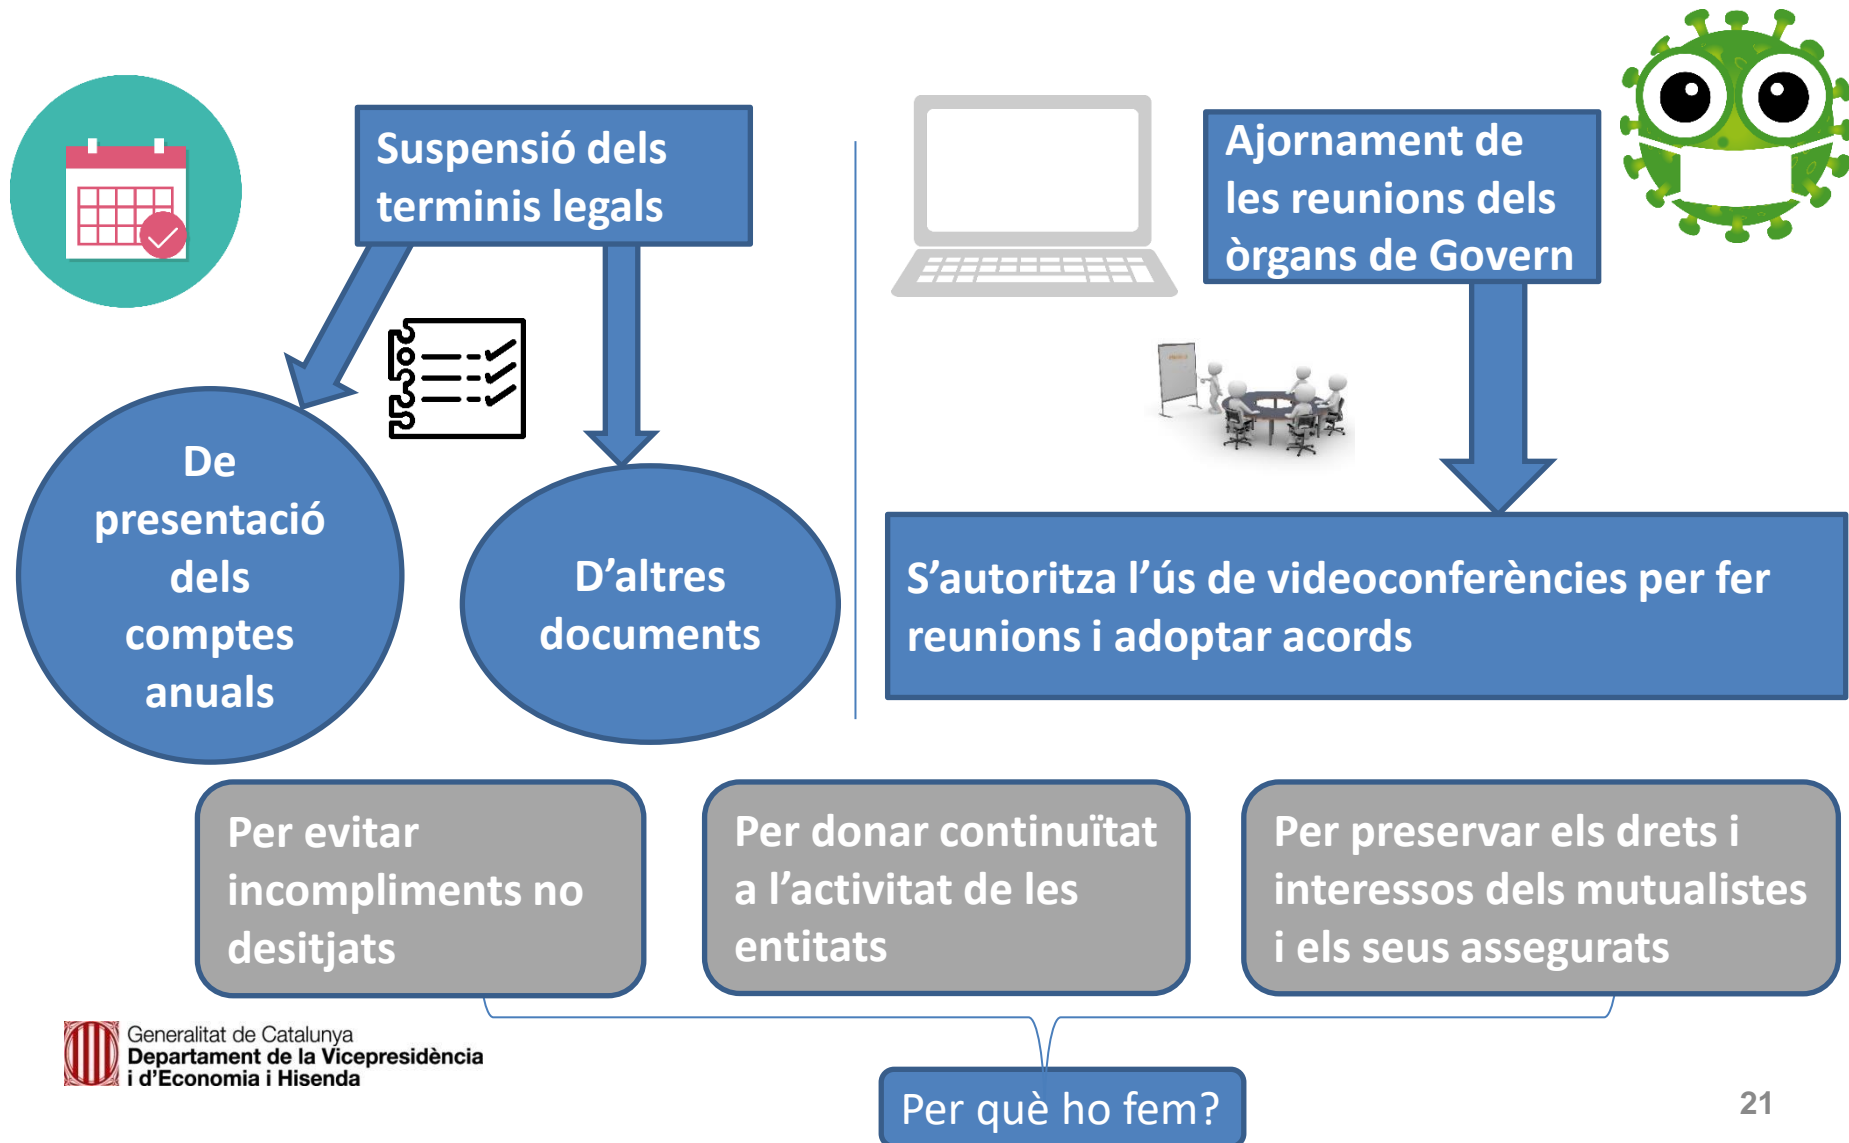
Suspensió dels terminis legals

De presentació dels comptes anuals

D'altres documents

Ajornament de les reunions dels òrgans de Govern

S'autoritza l'ús de videoconferències per fer reunions i adoptar acords

Per evitar incompliments no desitjats

Per donar continuïtat a l'activitat de les entitats

Per preservar els drets i interessos dels mutualistes i els seus assegurats

Generalitat de Catalunya
Departament de la Vicepresidència i d'Economia i Hisenda

Per què ho fem?

21